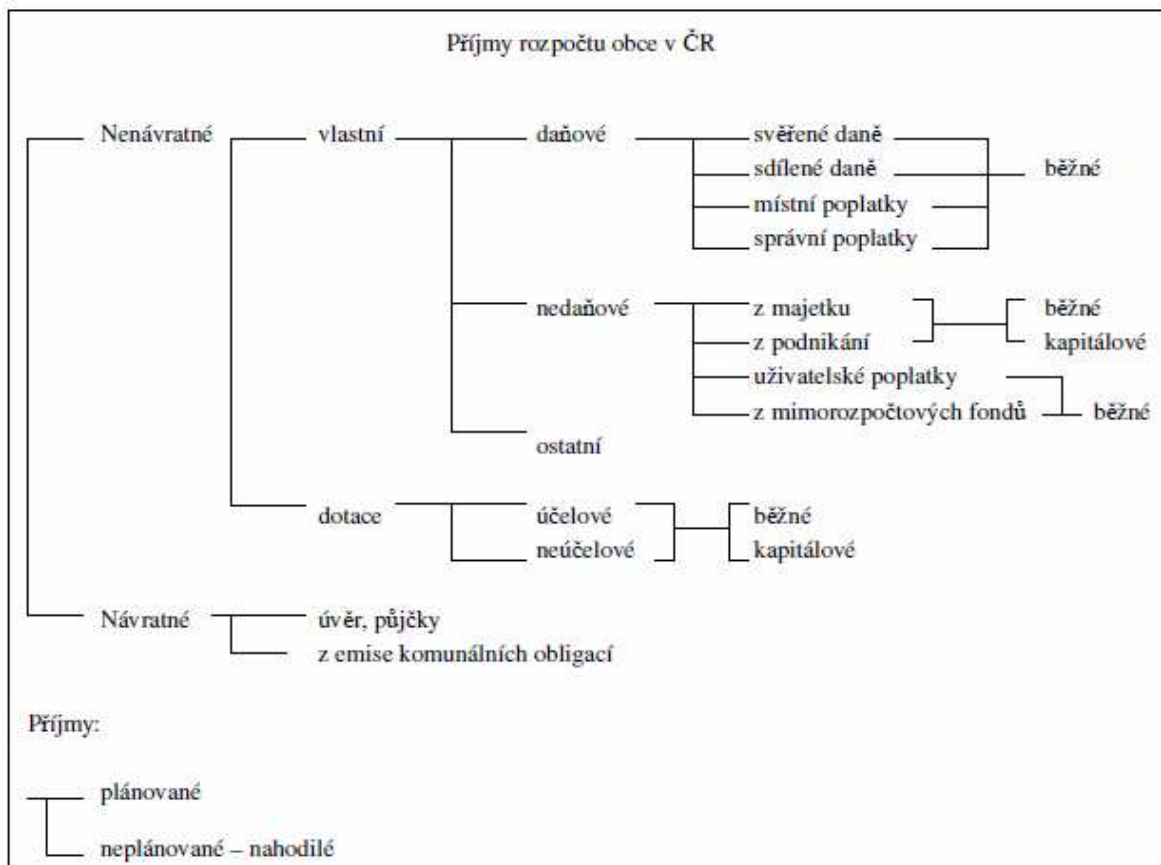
Příjmy rozpočtu obce v ČR

Nenávratné

vlastní

daňové

svěřené daně

sdílené daně

místní poplatky

správní poplatky

běžné

nedaňové

z majetku

z podnikání

běžné

kapitálové

uživatelské poplatky

z mimorozpočtových fondů

běžné

ostatní

dotace

účelové

neúčelové

běžné

kapitálové

Návratné

úvěr, půjčky

z emise komunálních obligací

Příjmy:

plánované

neplánované – nahodilé